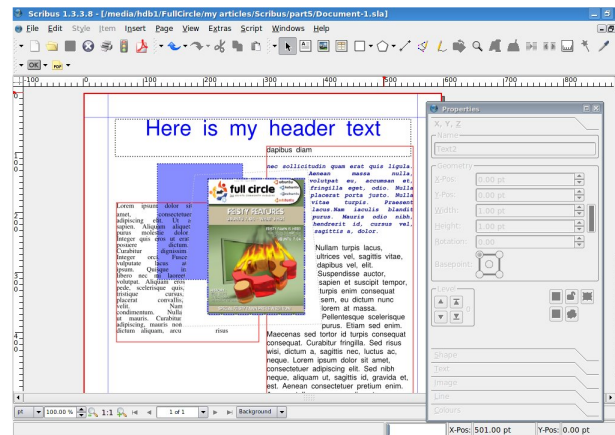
Scribus 1.3.3.8 - [/media/hdb1/FullCircle/my articles/Scribus/part5/Document-1.sla]

File Edit Style Item Insert Page View Extras Script Windows Help

OK

100 0 100 200 300 400 500 600 700 800

Here is my header text

dapibus diam

nec sollicitudin quam erat quis ligula. Aenean massa nulla, volutpat eu, accumsan et, fringilla eget, odio. Nulla placerat porta justo. Nulla vitae turpis. Praesent lacus.Nam iaculis blandit purus. Mauris odio nibh, hendrerit id, cursus vel, sagittis a, dolor.

Lorem ipsum dolor sit amet, consectetuer adipiscing elit. Ut a sapien. Aliquam aliquet purus molestie dolor. Integer quis eros ut erat posuere dictum. Curabitur dignissim. Integer orci. Fusce vulputate lacus at ipsum. Quisque in libero nec mi laoreet volutpat. Aliquam eros pede, scelerisque quis, tristique cursus, placerat convallis, velit. Nam condimentum. Nulla ut mauris. Curabitur adipiscing, mauris non dictum aliquam, arcu risus

full circle

Nullam turpis lacus, ultrices vel, sagittis vitae, dapibus vel, elit. Suspendisse auctor, sapien et suscipit tempor, turpis enim consequat sem, eu dictum nunc lorem at massa. Pellentesque scelerisque purus. Etiam sed enim. Maecenas sed tortor id turpis consequat consequat. Curabitur fringilla. Sed risus wisi, dictum a, sagittis nec, luctus ac, neque. Lorem ipsum dolor sit amet, consectetuer adipiscing elit. Sed nibh neque, aliquam ut, sagittis id, gravida et, est. Aenean consectetuer pretium enim.

Properties

X, Y, Z
Name
Text2
Geometry
X-Pos: 0.00 pt
Y-Pos: 0.00 pt
Width: 1.00 pt
Height: 1.00 pt
Rotation: 0.00
Basepoint:
Level
0
Shape
Text
Image
Line
Colors

pt 100.00 % 1:1 1 of 1 Background

X-Pos: 501.00 pt Y-Pos: 0.00 pt